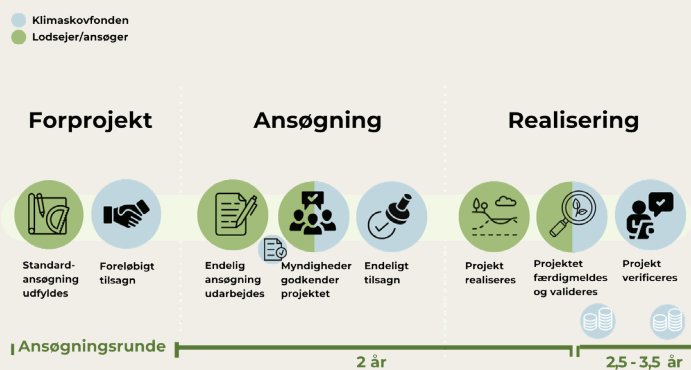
Klimaskovfonden
Lodsejer/ansøger

Forprojekt

Standard-ansøgning udfyldes

Foreløbigt tilsagn

Ansøgning

Endelig ansøgning udarbejdes

Myndigheder godkender projektet

Endeligt tilsagn

Realisering

Projekt realiseres

Projektet færdigmeldes og valideres

Projekt verificeres

Ansøgningsrunde

2 år

2,5 - 3,5 år